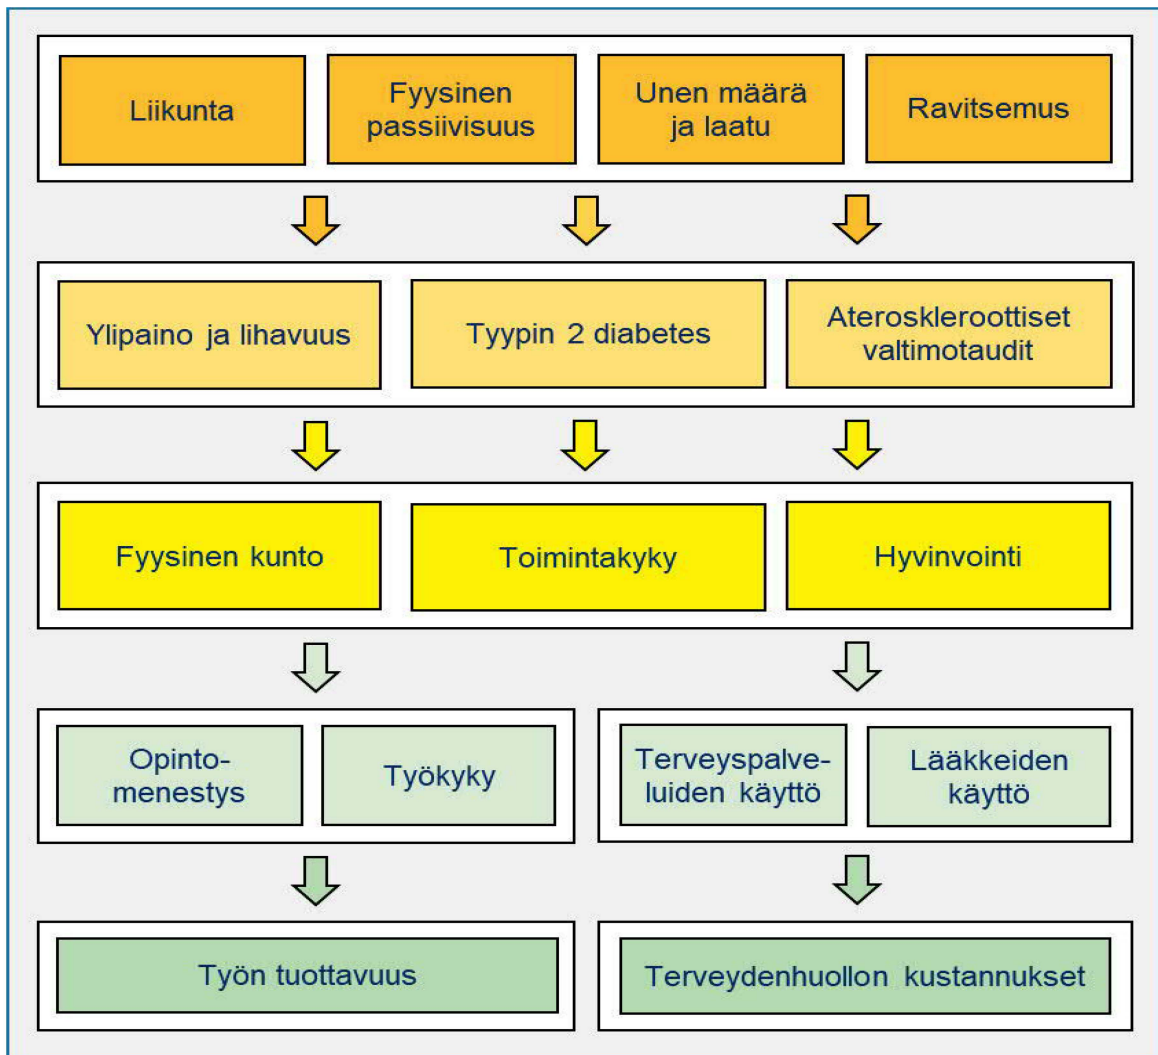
Liikunta

Fyysinen passiivisuus

Unen määrä ja laatu

Ravitsemus

Ylipaino ja lihavuus

Tyypin 2 diabetes

Ateroskleroottiset valtimotaudit

Fyysinen kunto

Toimintakyky

Hyvinvointi

Opintomenestys

Työkyky

Terveyspalveluiden käyttö

Lääkkeiden käyttö

Työn tuottavuus

Terveydenhuollon kustannukset